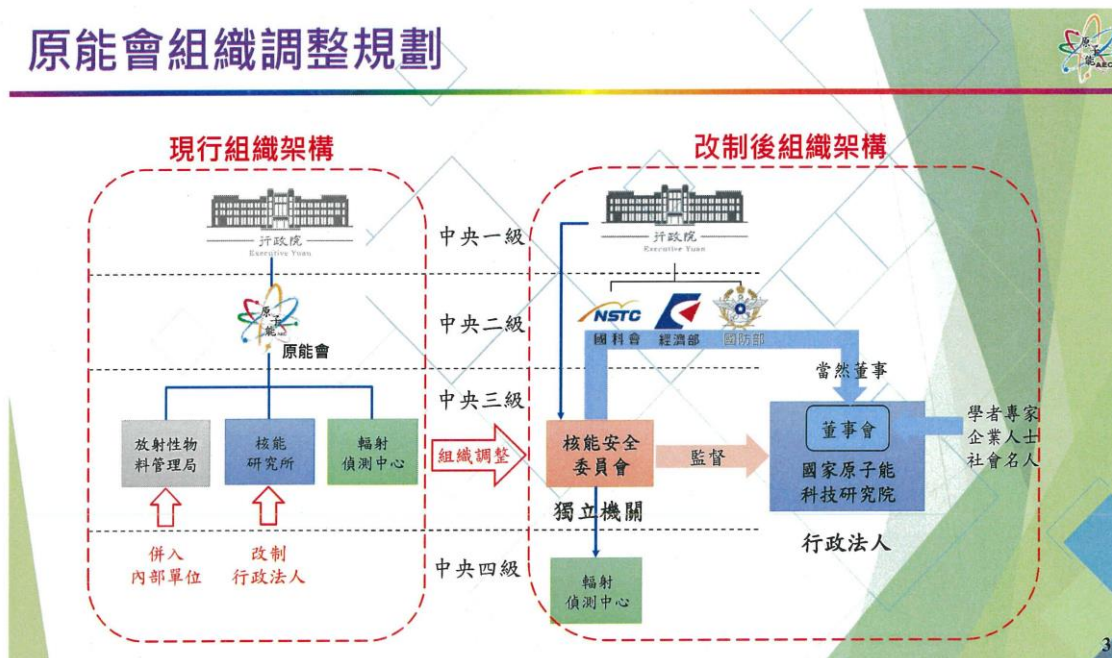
原能會組織調整規劃

現行組織架構

行政院
Executive Yuan

原子能
原能會

放射性物料管理局

核能研究所

輻射偵測中心

併入內部單位

改制行政法人

中央一級

中央二級

中央三級

組織調整

中央四級

改制後組織架構

行政院
Executive Yuan

NSTC
國科會

經濟部

國防部

當然董事

核能安全委員會

監督

董事會

國家原子能科技研究院

學者專家
企業人士
社會名人

獨立機關

行政法人

輻射偵測中心

3